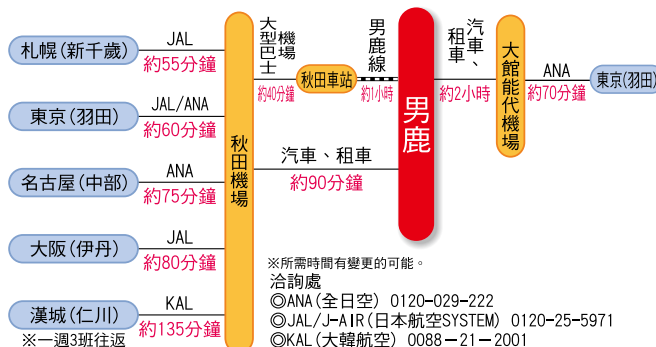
札幌(新千歲)
JAL
約55分鐘

東京(羽田)
JAL/ANA
約60分鐘

名古屋(中部)
ANA
約75分鐘

大阪(伊丹)
JAL
約80分鐘

漢城(仁川)
KAL
約135分鐘
※一週3班往返

秋田機場

大型巴士機場
約40分鐘
秋田車站
男鹿線
約1小時

汽車、租車
約90分鐘

男鹿

汽車、租車
約2小時

大館能代機場
ANA
約70分鐘
東京(羽田)

※所需時間有變更的可能。
洽詢處
◎ANA(全日空) 0120-029-222
◎JAL/J-AIR(日本航空SYSTEM) 0120-25-5971
◎KAL(大韓航空) 0088-21-2001